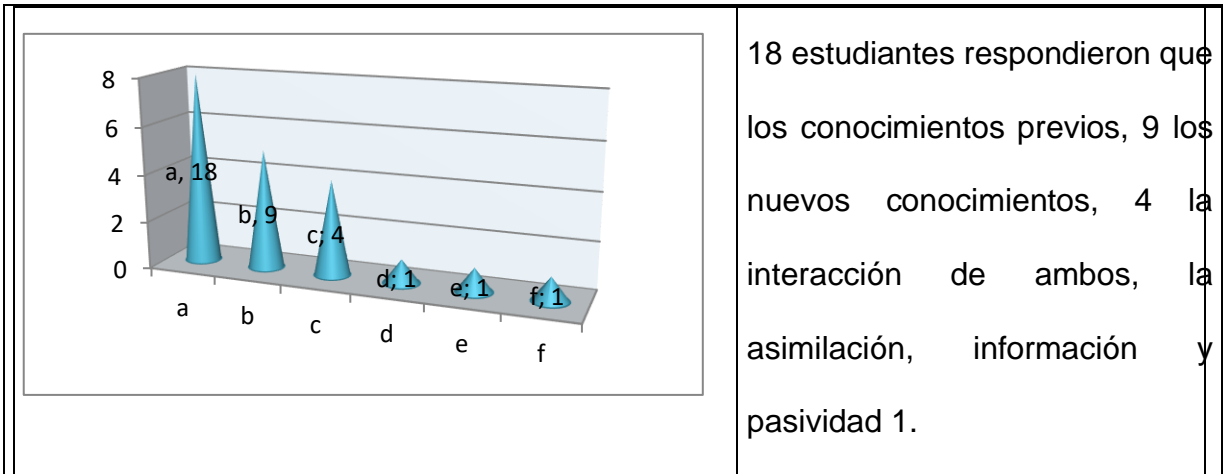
| 8 6 4 2 0 a, 18 b, 9 c; 4 d; 1 e; 1 f; 1 a b c d e f | 18 estudiantes respondieron que los conocimientos previos, 9 los nuevos conocimientos, 4 la interacción de ambos, la asimilación, información y pasividad 1. |
|---|---|